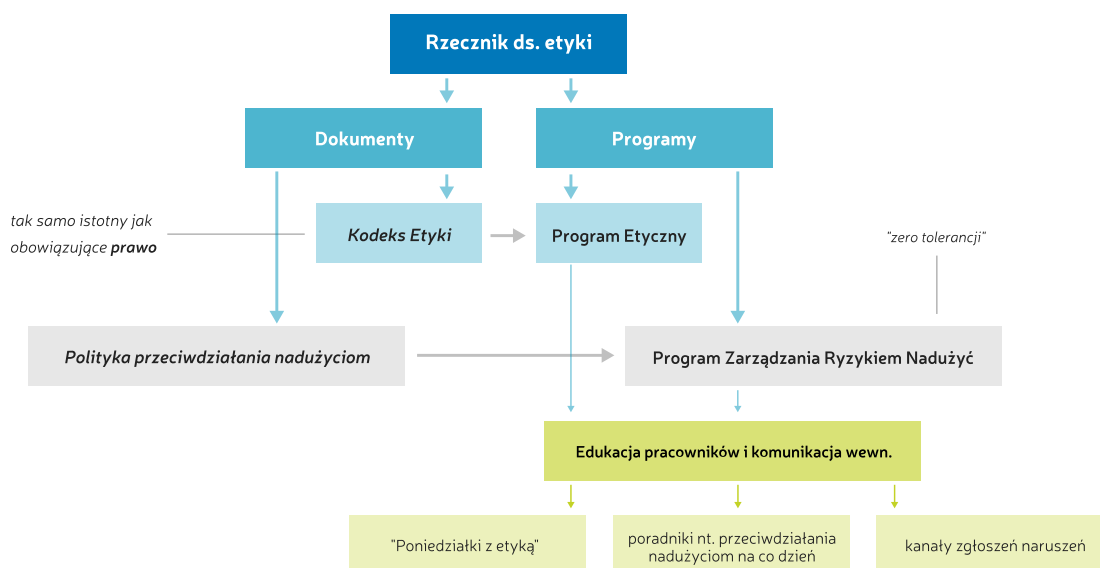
Rzecznik ds. etyki

Dokumenty

Programy

tak samo istotny jak obowiązujące **prawo**

*Kodeks Etyki*

Program Etyczny

*"zero tolerancji"*

*Polityka przeciwdziałania nadużyciom*

Program Zarządzania Ryzykiem Nadużyć

Edukacja pracowników i komunikacja wewn.

"Poniedziałki z etyką"

poradniki nt. przeciwdziałania nadużyciom na co dzień

kanały zgłoszeń naruszeń